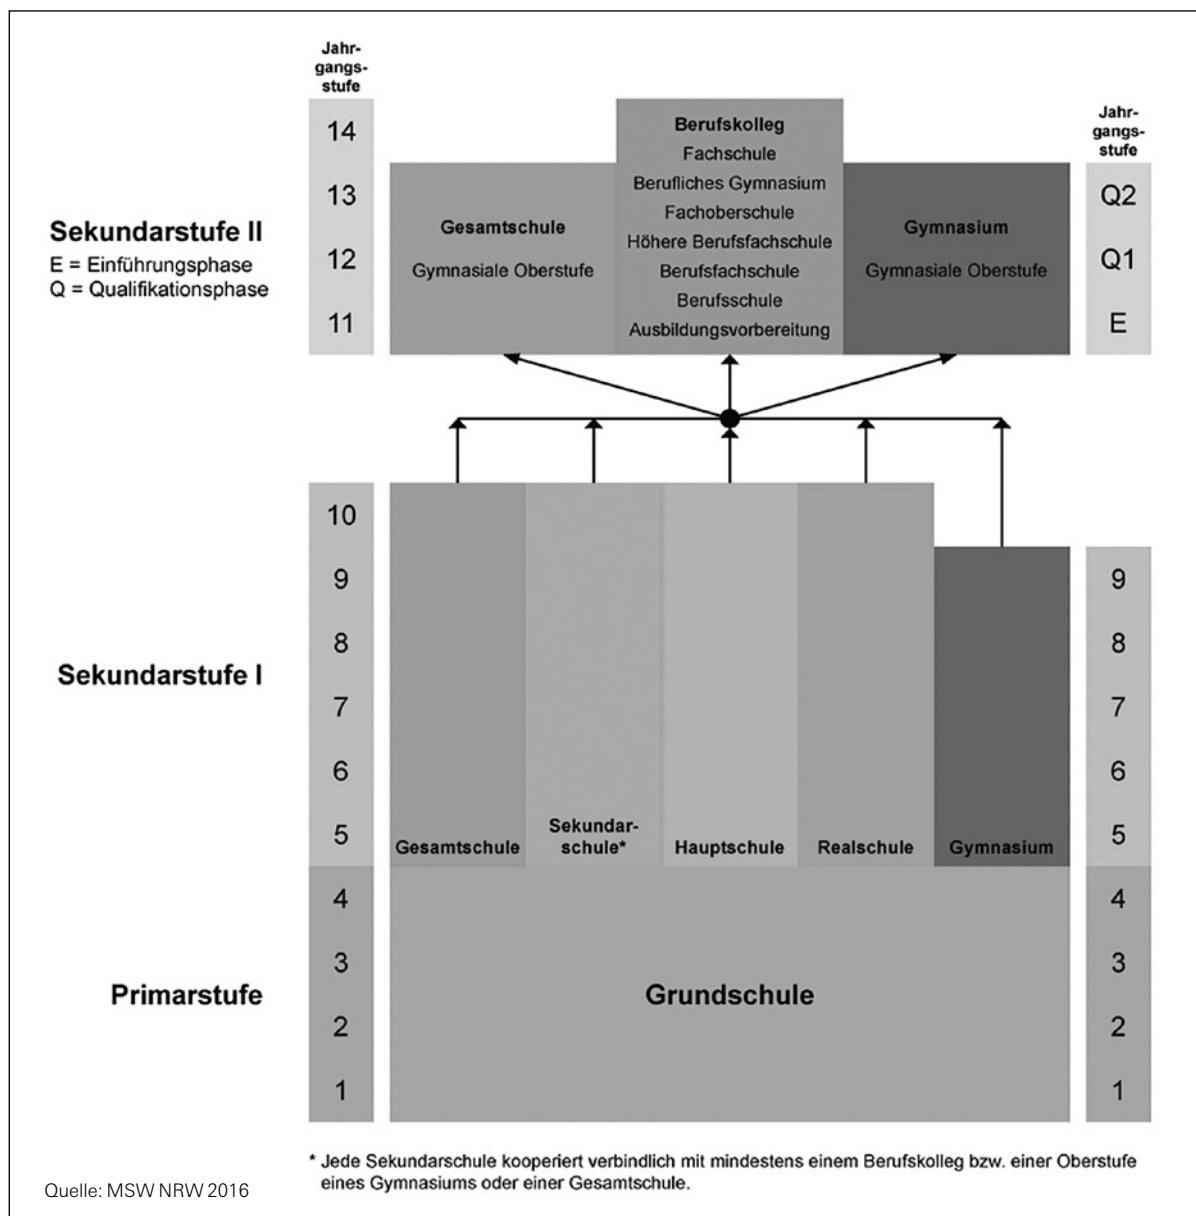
Jahrgangsstufe

14
13
12
11

Berufskolleg
Fachschule
Berufliches Gymnasium
Fachoberschule
Höhere Berufsfachschule
Berufsfachschule
Berufsschule
Ausbildungsvorbereitung

Jahrgangsstufe

Q2
Q1
E

Sekundarstufe II
E = Einführungsphase
Q = Qualifikationsphase

Gesamtschule
Gymnasiale Oberstufe

Gymnasium
Gymnasiale Oberstufe

10
9
8
7
6
5

Sekundarstufe I

Gesamtschule
Sekundarschule*
Hauptschule
Realschule
Gymnasium

9
8
7
6
5

4
3
2
1

Primarstufe

Grundschule

4
3
2
1

* Jede Sekundarschule kooperiert verbindlich mit mindestens einem Berufskolleg bzw. einer Oberstufe eines Gymnasiums oder einer Gesamtschule.

Quelle: MSW NRW 2016